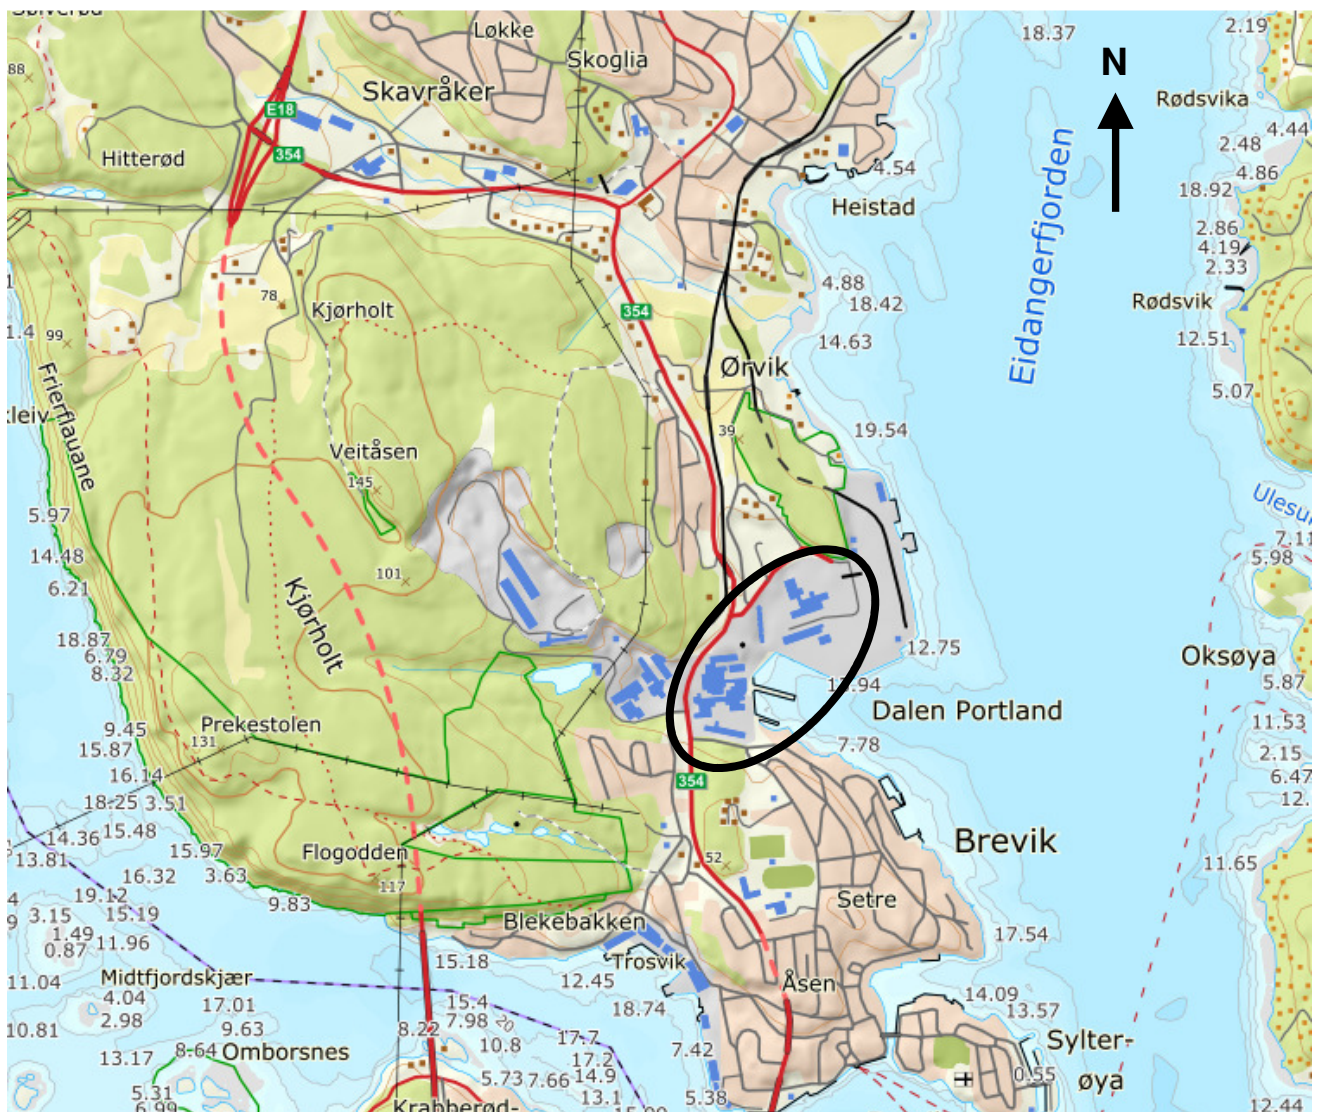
Løkke
Skoglia
Skavråker
Hitterød
E18
354
18.37
2.19
N
Rødsvika
4.44
2.48
4.86
18.92
4.54
Heistad
Eidangerfjorden
2.86
4.19
2.33
Rødsvik
4.88
18.42
14.63
12.51
78
Kjørholt
99
354
Ørvik
5.07
Frierflauane
kleiv
39
19.54
Veitåsen
145
Ulesu
5.97
7.11
14.48
5.98
101
6.21
Kjørholt
12.75
18.87
6.79
8.32
Oksøya
5.87
12.94
Dalen Portland
11.53
9.45
Prekestolen
15.87
131
7.78
2.15
16.14
6.47
354
18.25
3.51
12.
14.36
15.48
Brevik
13.81
15.97
Flogodden
52
11.65
16.32
3.63
Setre
19.12
117
9.83
3.15
15.19
Blekebakken
17.54
1.49
0.87
11.96
15.18
Trosvik
11.04
Midtfjordskjær
12.45
Åsen
14.09
4.04
17.01
15.4
13.57
2.98
18.74
10.81
9.63
7.98
Sylter-
8.22
17.7
13.17
8.64
Ombornsnes
10.8
7.42
17.2
øya
5.73
7.66
14.9
0.55
5.31
6.99
13.1
5.38
Krabberød-
12.44
88
1.4